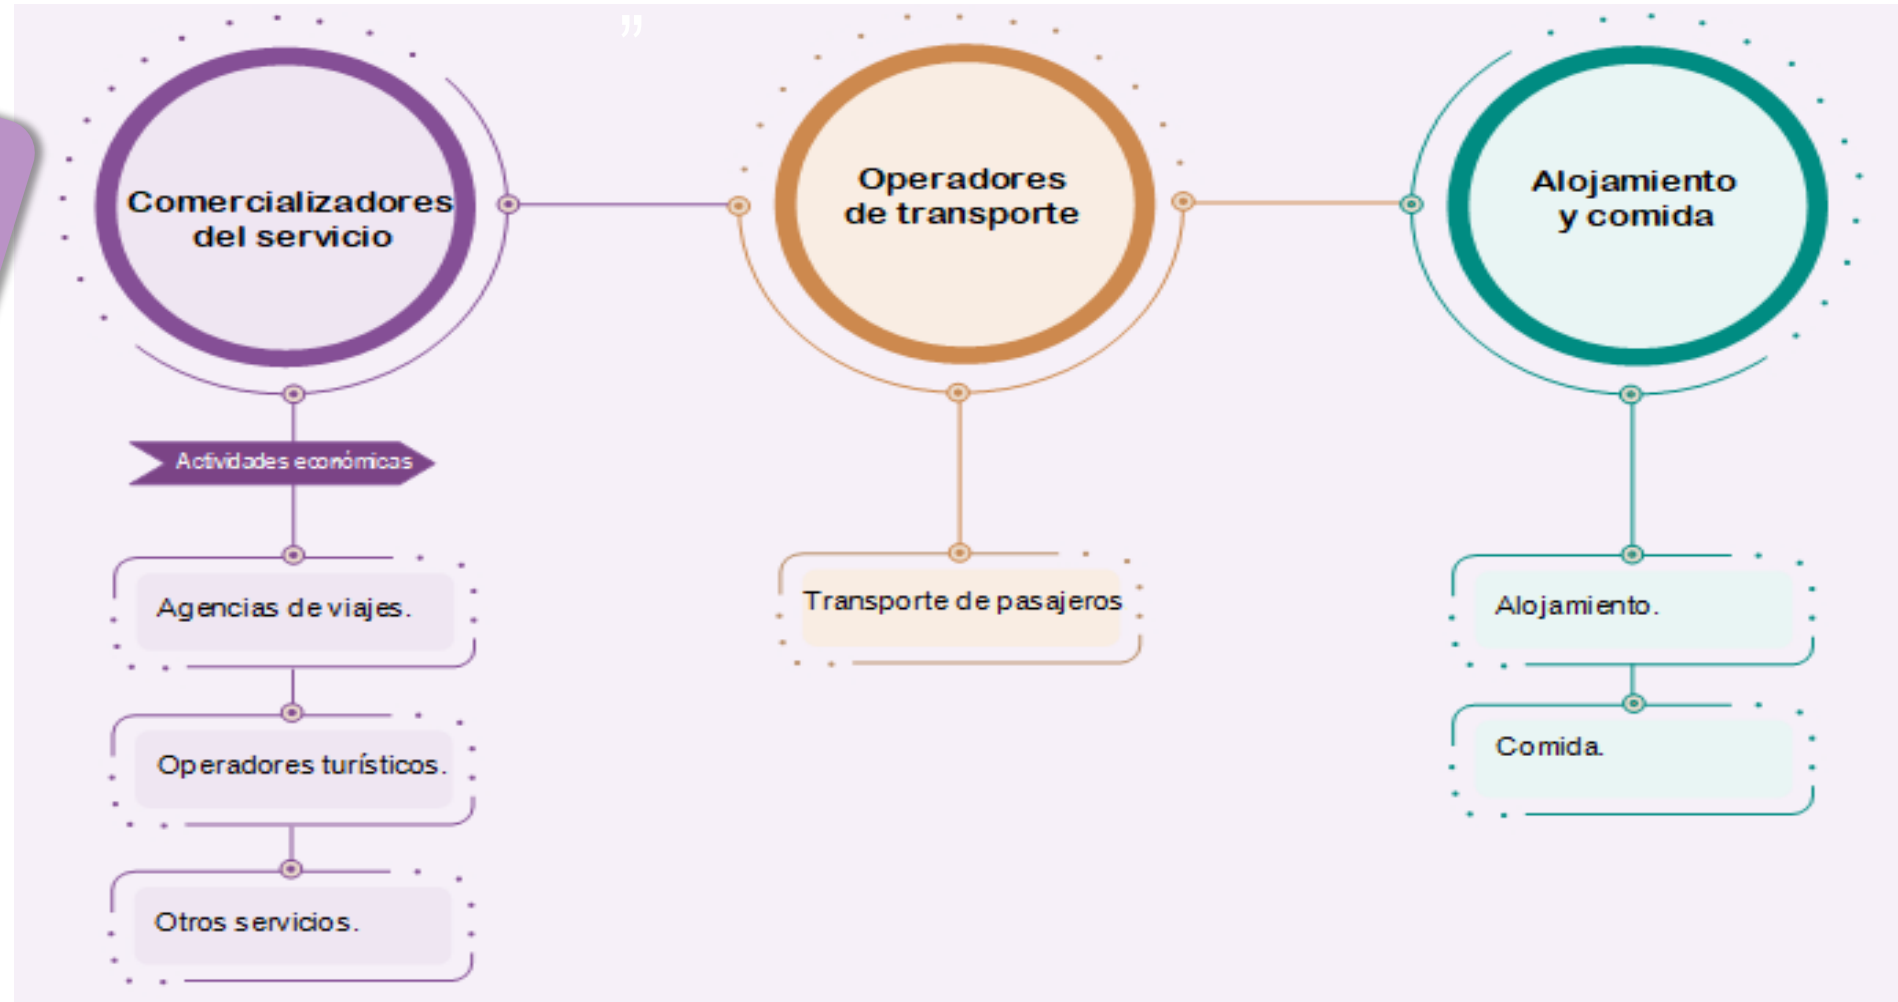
Comercializadores del servicio

Operadores de transporte

Alojamiento y comida

Actividades económicas

Agencias de viajes.

Operadores turísticos.

Otros servicios.

Transporte de pasajeros

Alojamiento.

Comida.